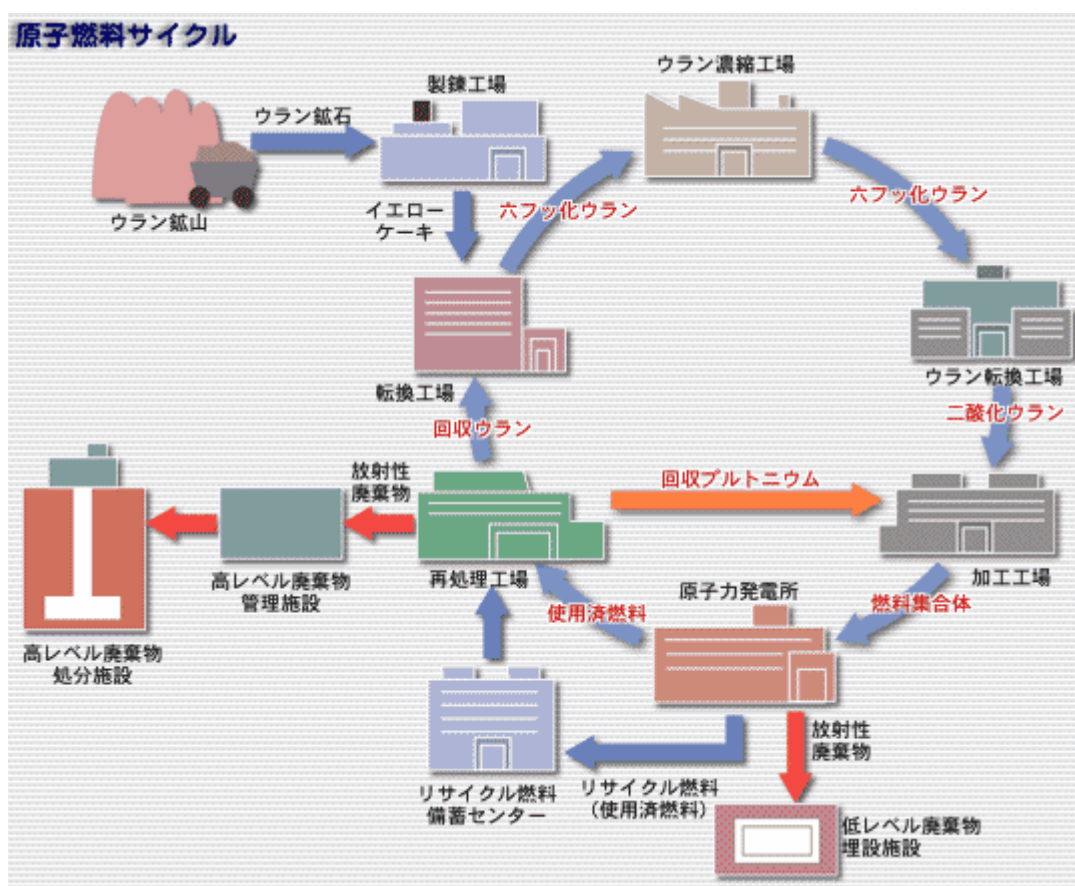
原子燃料サイクル

製錬工場

ウラン濃縮工場

ウラン鉱石

ウラン鉱山

イエローケーキ

六フッ化ウラン

六フッ化ウラン

ウラン転換工場

転換工場

回収ウラン

二酸化ウラン

放射性廃棄物

回収プルトニウム

高レベル廃棄物管理施設

再処理工場

加工工場

高レベル廃棄物処分施設

使用済燃料

原子力発電所

燃料集合体

放射性廃棄物

リサイクル燃料備蓄センター

リサイクル燃料（使用済燃料）

低レベル廃棄物埋設施設